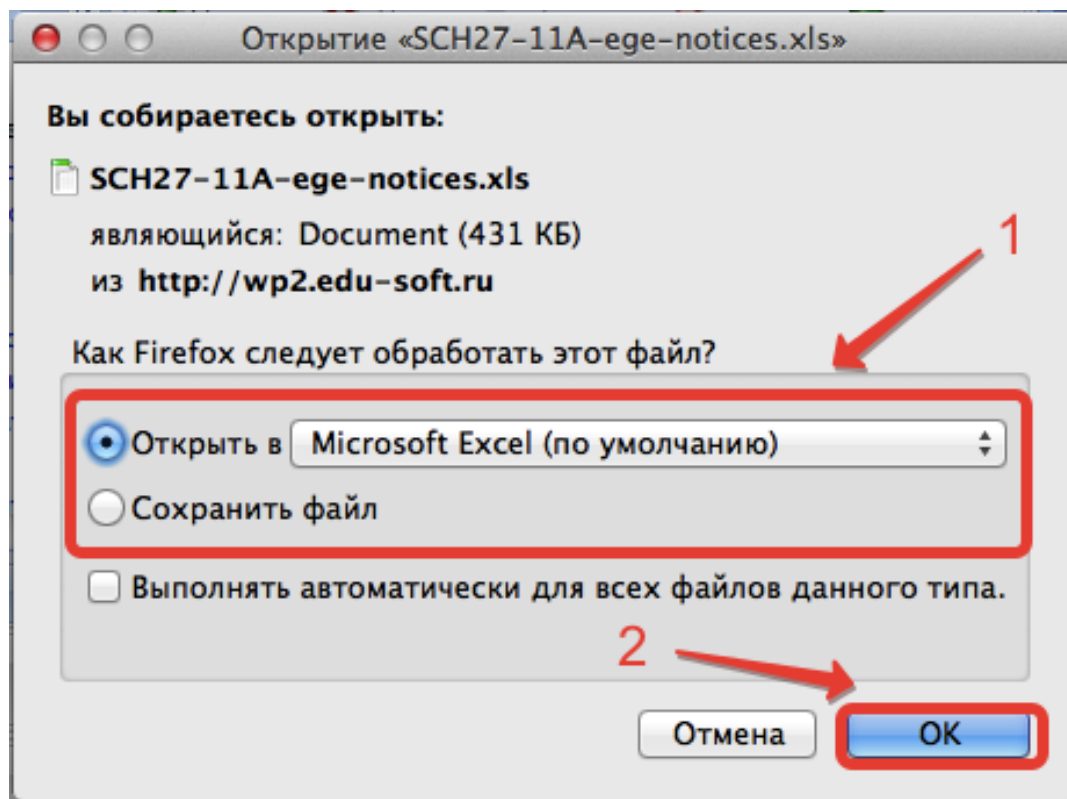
Открытие «SCH27-11A-ege-notices.xls»

Вы собираетесь открыть:

SCH27-11A-ege-notices.xls

являющийся: Document (431 КБ)

из http://wp2.edu-soft.ru

1

Как Firefox следует обработать этот файл?

Открыть в Microsoft Excel (по умолчанию)

Сохранить файл

Выполнять автоматически для всех файлов данного типа.

2

Отмена

OK